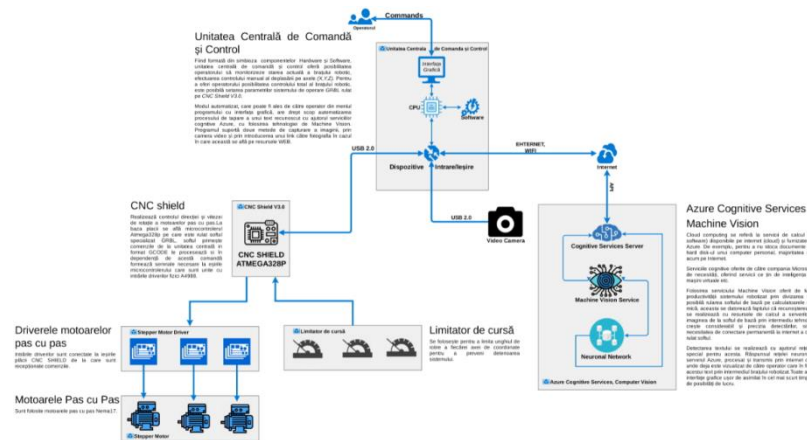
Commands

Operatorul

Unitatea Centrală de Comandă și Control

Find formată din ambele componentele Hardware și Software, unitatea centrală de comandă și control oferă posibilitatea operatorului să monitorizeze starea actuală a brațului robotic, efectuarea controlului manual al deplasării pe axele (X,Y,Z). Pentru a oferi operatorului posibilitatea controlului total al brațului robotic, este posibilă setarea parametrilor sistemului de operare GRBL rulat pe CNC Shield V3.0.

Modul automatizat, care poate fi ales de către operator din meniul programului cu interfața grafică, are drept scop automatizarea procesului de tapare a unui text recunoscut cu ajutorul serviciilor cognitive Azure, cu folosirea tehnologiei de Machine Vision. Programul suportă două metode de capturare a imaginii, prin camera video și prin introducerea unui link către fotografia în cazul în care accesul se află pe resursele WEB.

Unitatea Centrală de Comandă și Control

Interfața Grafică

CPU

Software

USB 2.0

Dispozitive Intrare/Ieșire

ETHERNET, WiFi

Internet

API

USB 2.0

Video Camera

CNC shield

Realizează controlul direcției și vitezei de rotație a motoarelor pas cu pas.La baza plăcii se află microcontrolerul Atmega328p pe care este rulat softul specializat GRBL, softul primește comenzile de la unitatea centrală în format GCODE le procesează și în dependență de acestă comandă formează semnale necesare la ieșirile microcontrolerului care sunt unite cu modulele driverelor tip A4988.

CNC Shield V3.0

CNC SHIELD ATMEGA328P

Azure Cognitive Services Machine Vision

Cloud computing se referă la servicii de calcul (software) disponibile pe internet (cloud) și furnizate Azure. De exemplu, pentru a nu stoca documente hard disk-ul unui computer personal, majoritatea acum pe internet.

Serviciile cognitive oferite de către compania Micros de necesități, oferind servicii ce țin de inteligenț masini virtuale etc.

Folosirea serviciului Machine Vision oferă de productivității sistemului robotizat prin deviza posibilă rularea softului de bază pe calculatoarele mică, aceasta se datorează faptului că recunoaștere se realizează cu resursele de calcul a serveri imaginea de la softul de bază prin intermediu retelei crește considerabil și precizia detectărilor, necesitatea de conectare permanentă la internet a softul.

Detectarea textului se realizează cu ajutorul special pentru acesta. Răspunsul rețelei neuron serverul Azure, procesat și transmis prin internet unde deja este vizualizat de către operator care în f acestui text prin intermediul brațului robotizat.Toate a interfața grafica user de asemeni în cel mai scurt ti de posibilități de lucru.

Cognitive Services Server

Machine Vision Service

Neuronal Network

Azure Cognitive Services, Computer Vision

Driverele motoarelor pas cu pas

Intătile driverlor sunt conectate la ieșirile plăcii CNC SHIELD de la care sunt recepționate comenzile.

Stepper Motor Driver

Limitator de cursă

Limitator de cursă

Se folosește pentru a limita unghiul de rotire a fiecărei axe de coordonate pentru a preveni deteriorarea sistemului.

Motoarele Pas cu Pas

Sunt folosite motoarele pas cu pas Nema17.

Stepper Motor